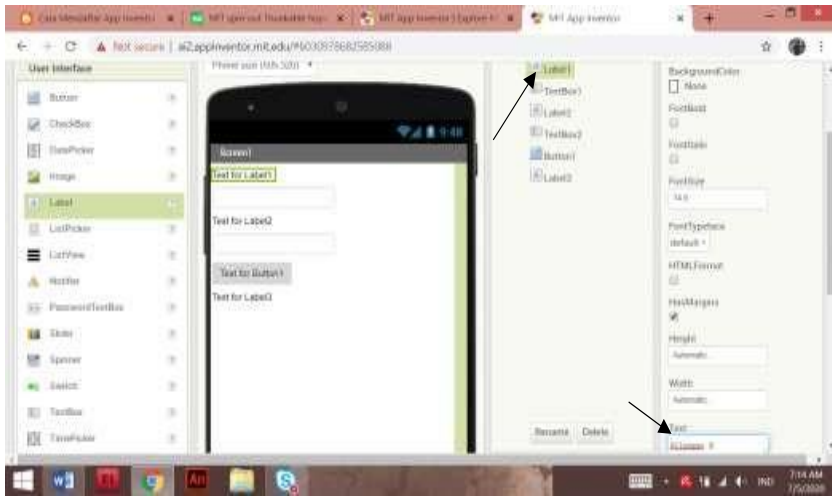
Cara Membuat App Inventor | MIT open out Thunkable hop | MIT App Inventor | Explore | MIT App Inventor

Not secure | ai2.appinventor.mit.edu/#5603978682585088

User Interface

Button
CheckBox
DatePicker
Image
Label
ListPicker
ListView
Notifier
PasswordTextBox
Slider
Spinner
Switch
TextBox
TimePicker

Phone size (505,320)

9:48

Screen1

Text for Label1

Text for Label2

Text for Button1

Text for Label3

Label1
TextBox1
Label2
TextBox2
Button1
Label3

Rename Delete

BackgroundColor
None
FontBold
FontItalic
FontSize
14.0
FontTypeface
default
HTMLFormat
HasMargins
Height
Automatic
Width
Automatic
Text
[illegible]

7:14 AM
7/5/2020
IND